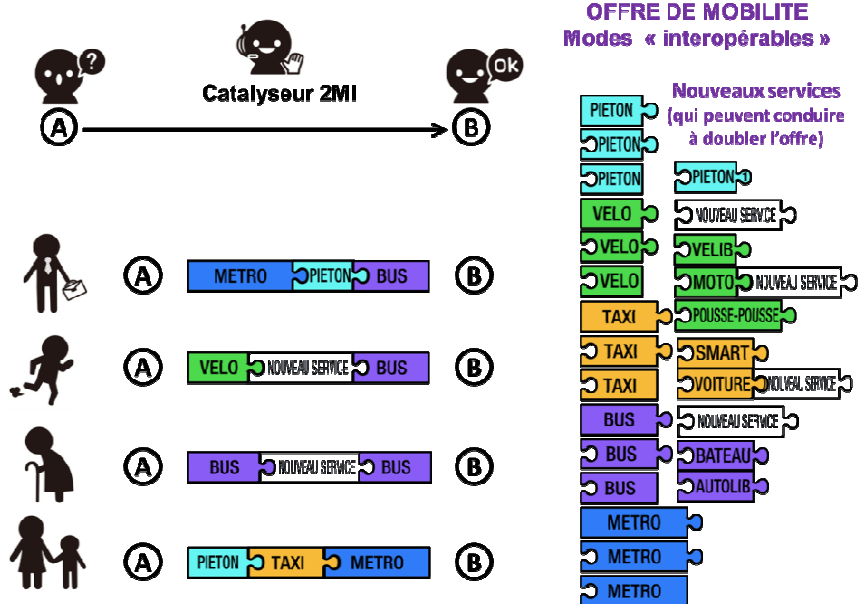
OFFRE DE MOBILITE
Modes « interopérables »

Catalyseur 2MI

A

B

?

Ok

Nouveaux services
(qui peuvent conduire à doubler l'offre)

PIETON
PIETON
PIETON
VELO
VELO
VELO
TAXI
TAXI
TAXI
BUS
BUS
BUS
METRO
METRO
METRO

PIETON
NOUVEAU SERVICE
VELIB
MOTO
NOUVEAU SERVICE
POUSSE-POUSSE
SMART
VOITURE
NOUVEAU SERVICE
NOUVEAU SERVICE
BATEAU
AUTOLIB

A METRO PIETON BUS B
A VELO NOUVEAU SERVICE BUS B
A BUS NOUVEAU SERVICE BUS B
A PIETON TAXI METRO B